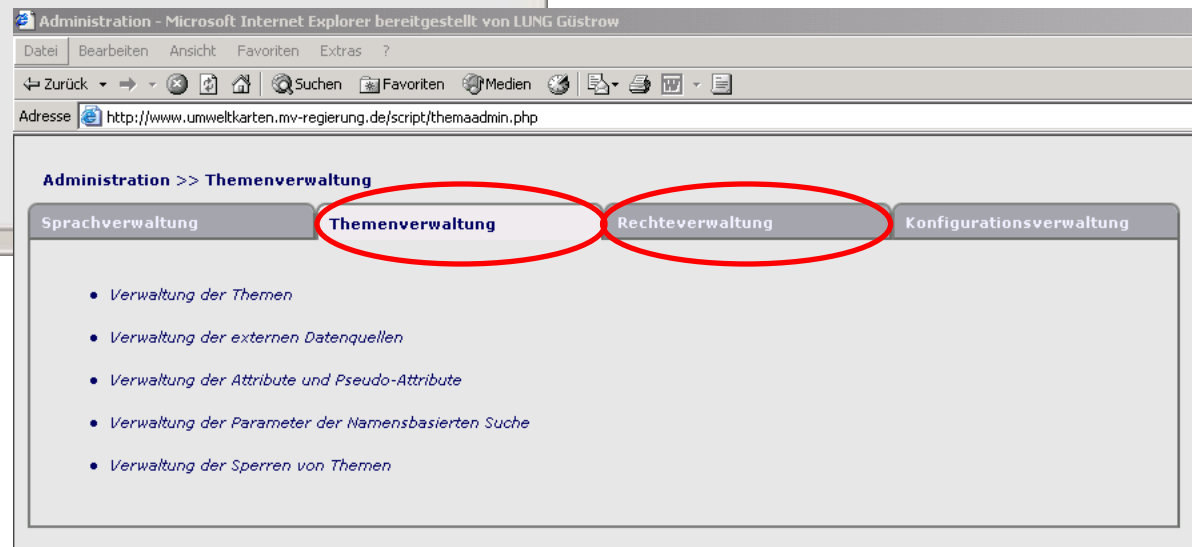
Administration - Microsoft Internet Explorer bereitgestellt von LUNG Güstrow

Datei Bearbeiten Ansicht Favoriten Extras ?

Zurück Suchen Favoriten Medien

Adresse http://www.umweltkarten.mv-regierung.de/script/themaadmin.php

Administration >> Themenverwaltung

Sprachverwaltung | Themenverwaltung | Rechteverwaltung | Konfigurationsverwaltung

• Verwaltung der Themen

• Verwaltung der externen Datenquellen

• Verwaltung der Attribute und Pseudo-Attribute

• Verwaltung der Parameter der Namensbasierten Suche

• Verwaltung der Sperren von Themen